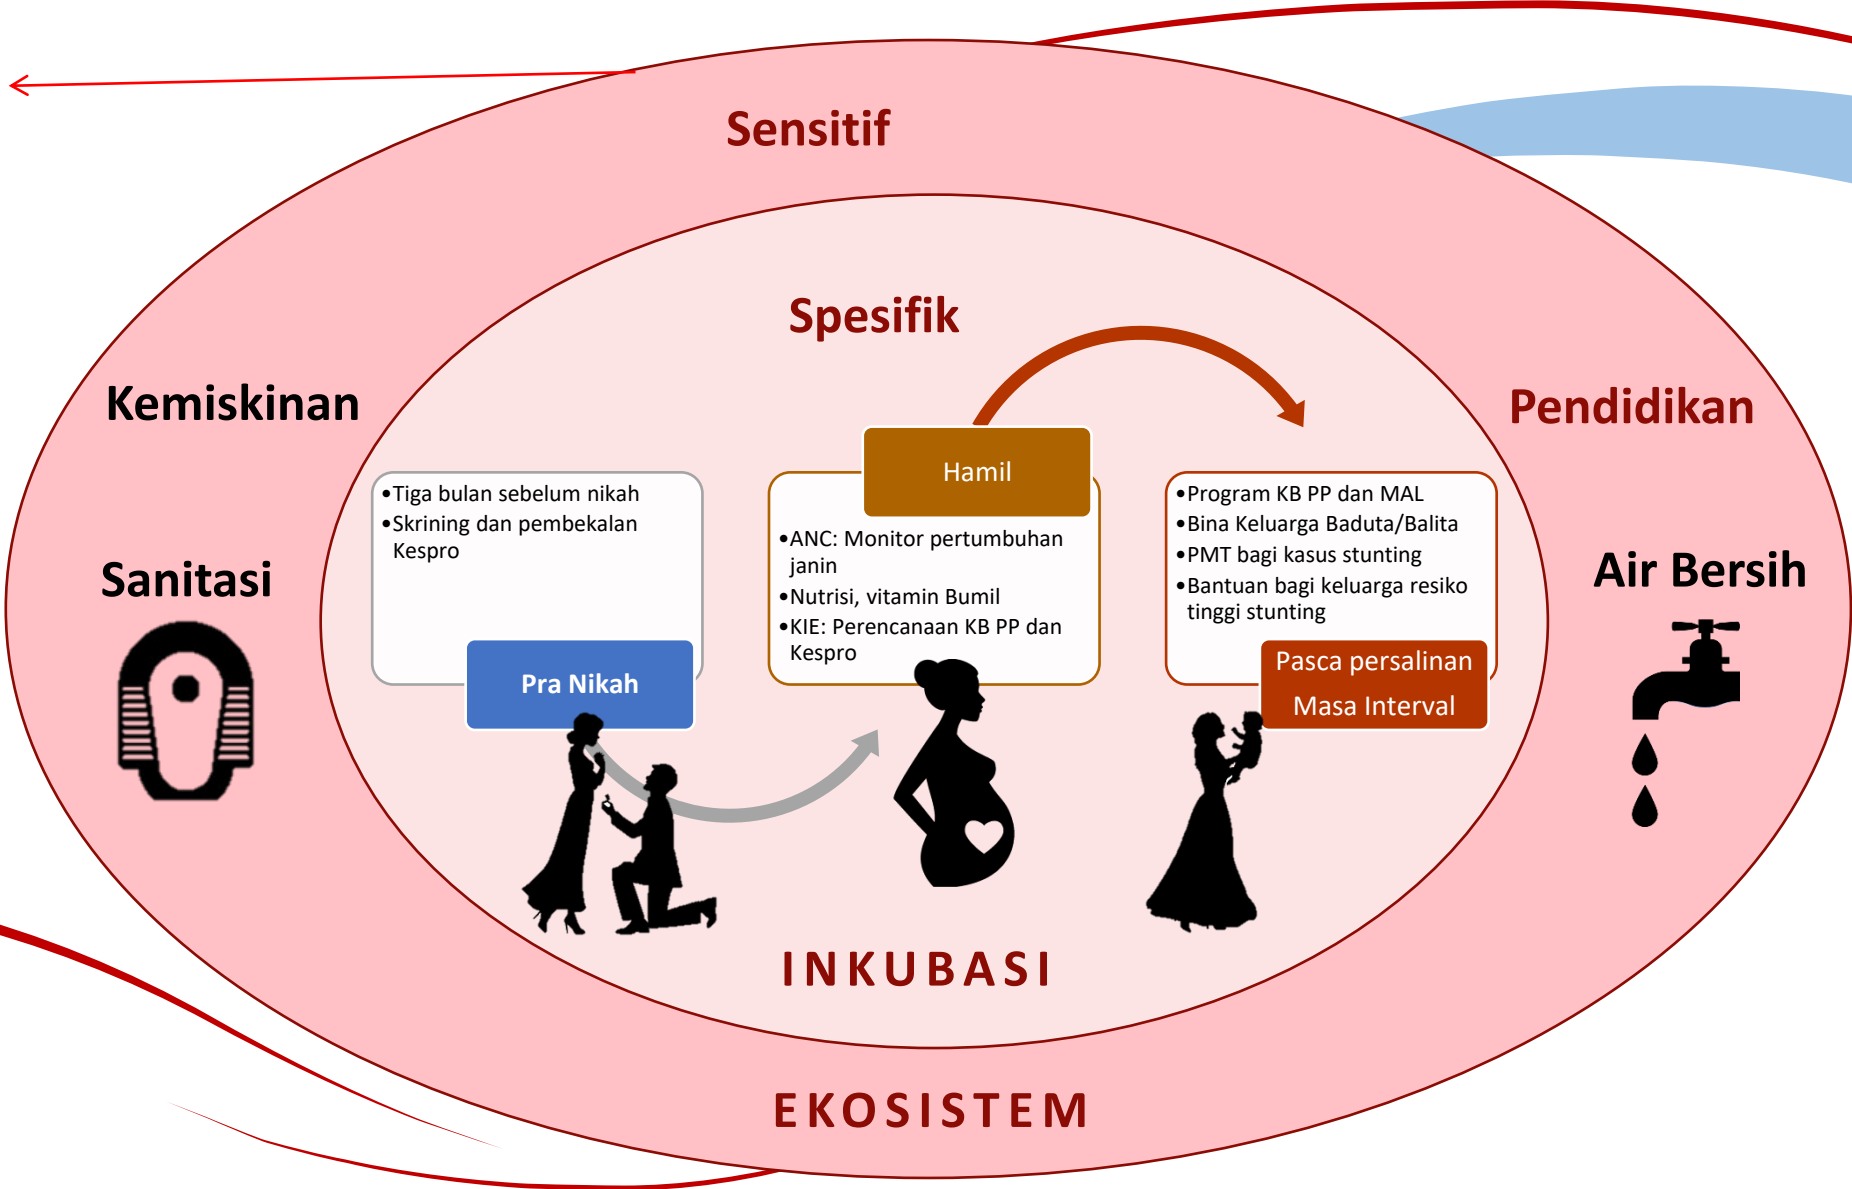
Sensitif

Spesifik

Kemiskinan

Pendidikan

Sanitasi

Air Bersih

•Tiga bulan sebelum nikah
•Skrining dan pembekalan Kespro

Pra Nikah

Hamil

•ANC: Monitor pertumbuhan janin
•Nutrisi, vitamin Bumil
•KIE: Perencanaan KB PP dan Kespro

•Program KB PP dan MAL
•Bina Keluarga Baduta/Balita
•PMT bagi kasus stunting
•Bantuan bagi keluarga resiko tinggi stunting

Pasca persalinan
Masa Interval

INKUBASI

EKOSISTEM